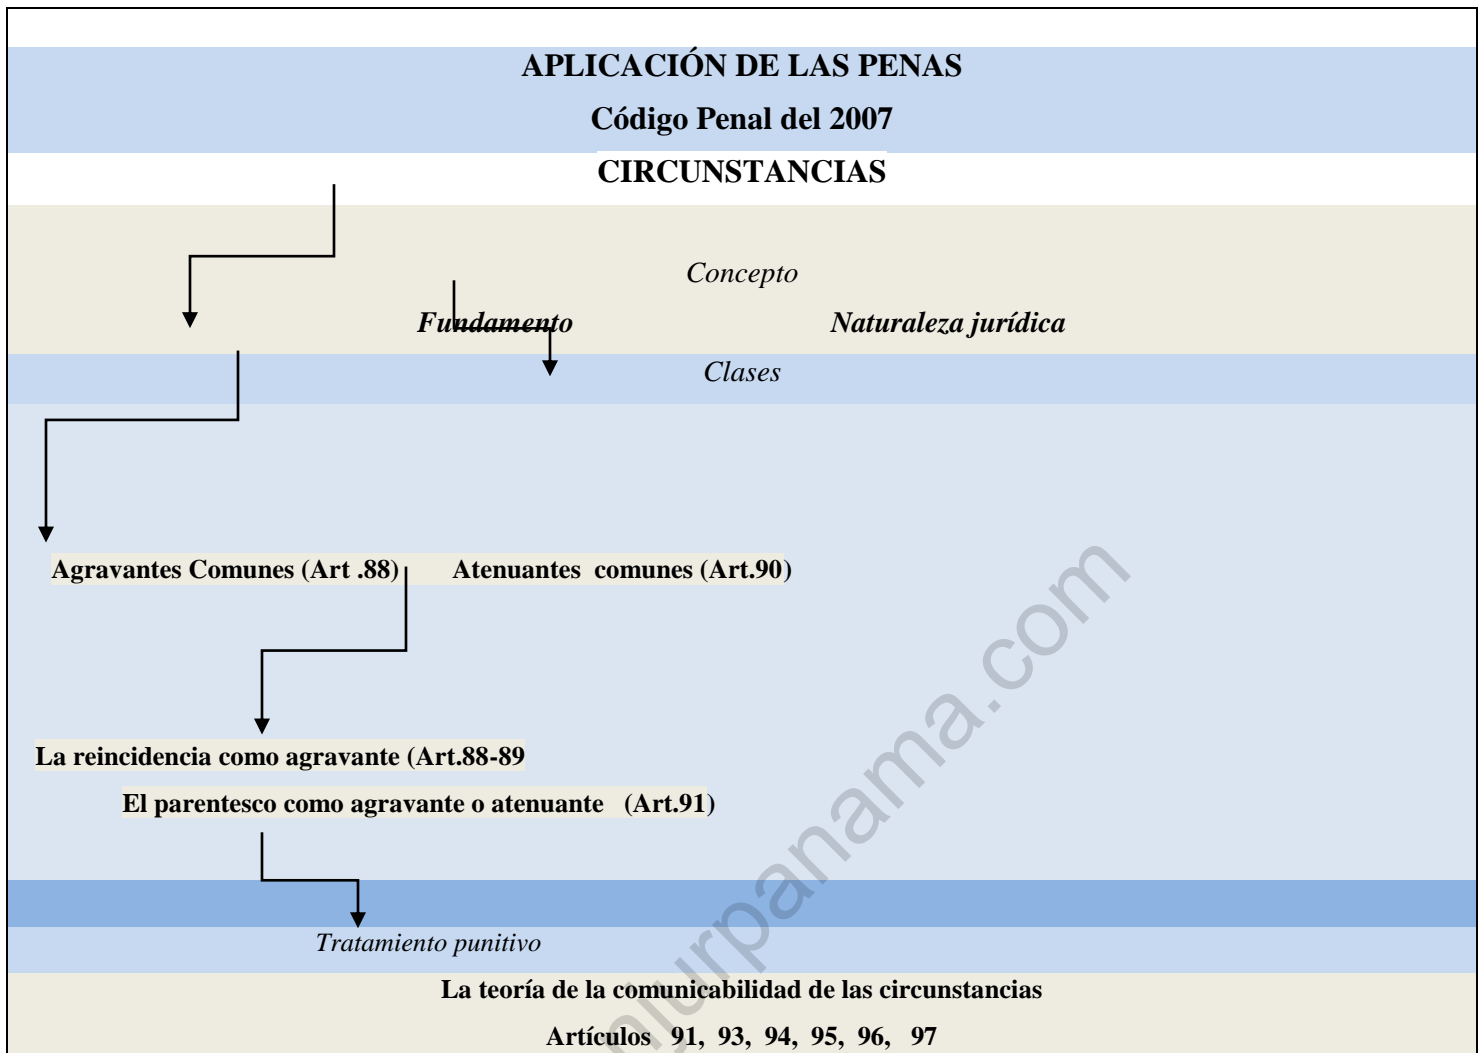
APLICACIÓN DE LAS PENAS

Código Penal del 2007

CIRCUNSTANCIAS

Concepto

Fundamento

Naturaleza jurídica

Clases

Agravantes Comunes (Art .88)

Atenuantes comunes (Art.90)

La reincidencia como agravante (Art.88-89

El parentesco como agravante o atenuante (Art.91)

Tratamiento punitivo

La teoría de la comunicabilidad de las circunstancias

Artículos 91, 93, 94, 95, 96, 97

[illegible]jurpanama.com